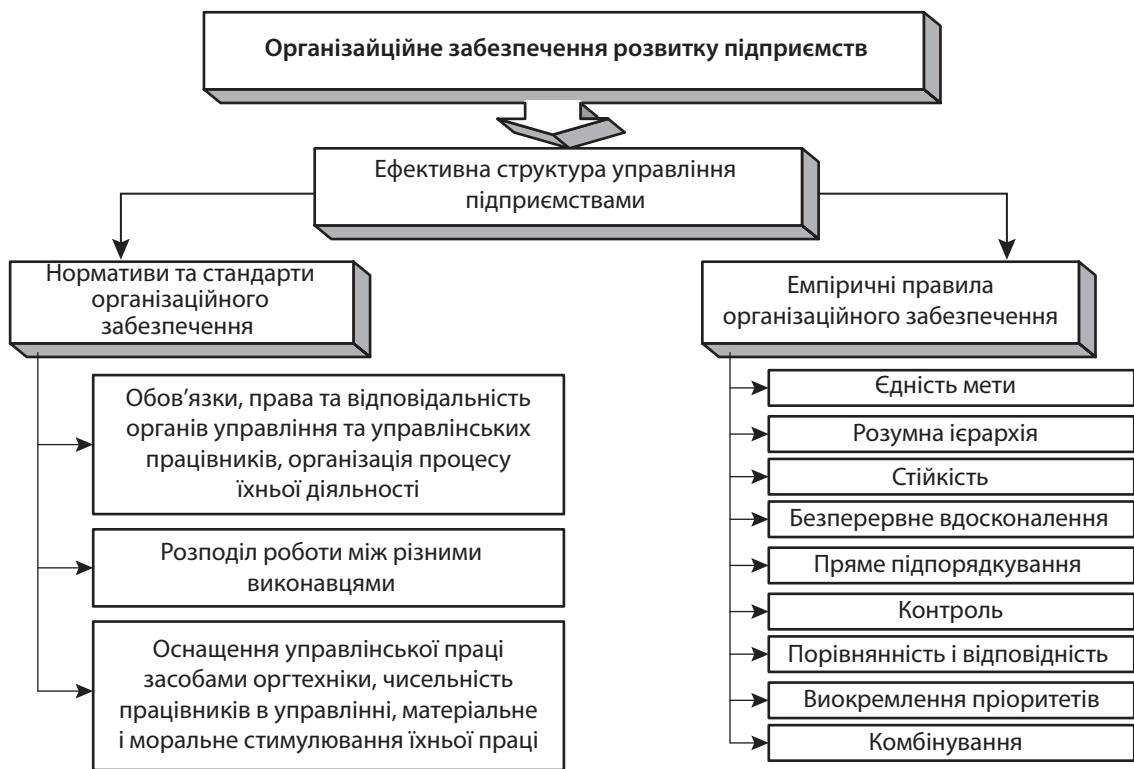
Організайційне забезпечення розвитку підприємств

Ефективна структура управління підприємствами

Нормативи та стандарти організаційного забезпечення

Обов’язки, права та відповідальність органів управління та управлінських працівників, організація процесу їхньої діяльності

Розподіл роботи між різними виконавцями

Оснащення управлінської праці засобами оргтехніки, чисельність працівників в управлінні, матеріальне і моральне стимулювання їхньої праці

Емпіричні правила організаційного забезпечення

Єдність мети

Розумна ієрархія

Стійкість

Безперервне вдосконалення

Пряме підпорядкування

Контроль

Порівнянність і відповідність

Виокремлення пріоритетів

Комбінування